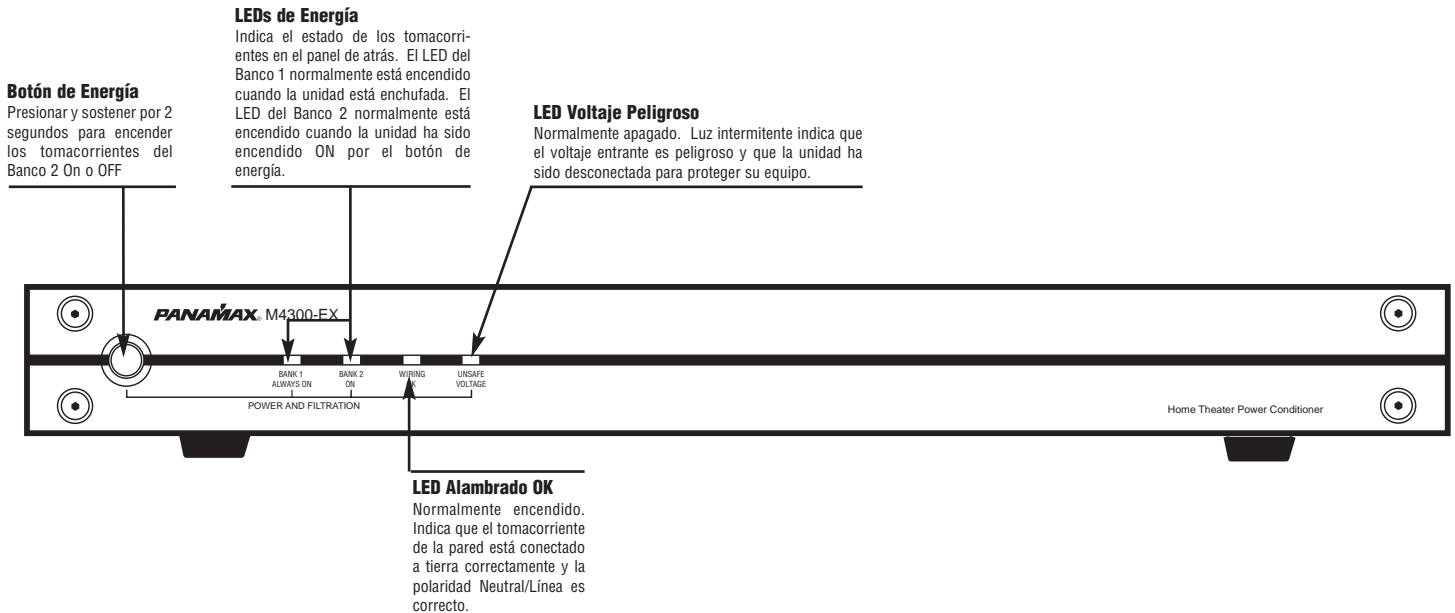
LEDs de Energía
Indica el estado de los tomacorrientes en el panel de atrás. El LED del Banco 1 normalmente está encendido cuando la unidad está enchufada. El LED del Banco 2 normalmente está encendido cuando la unidad ha sido encendido ON por el botón de energía.

Botón de Energía
Presionar y sostener por 2 segundos para encender los tomacorrientes del Banco 2 On o OFF

LED Voltaje Peligroso
Normalmente apagado. Luz intermitente indica que el voltaje entrante es peligroso y que la unidad ha sido desconectada para proteger su equipo.

PANAMAX M4300-EX

BANK 1 ALWAYS ON
BANK 2 ON
WIRING OK
UNSAFE VOLTAGE
POWER AND FILTRATION

Home Theater Power Conditioner

LED Alambrado OK
Normalmente encendido. Indica que el tomacorriente de la pared está conectado a tierra correctamente y la polaridad Neutral/Línea es correcto.